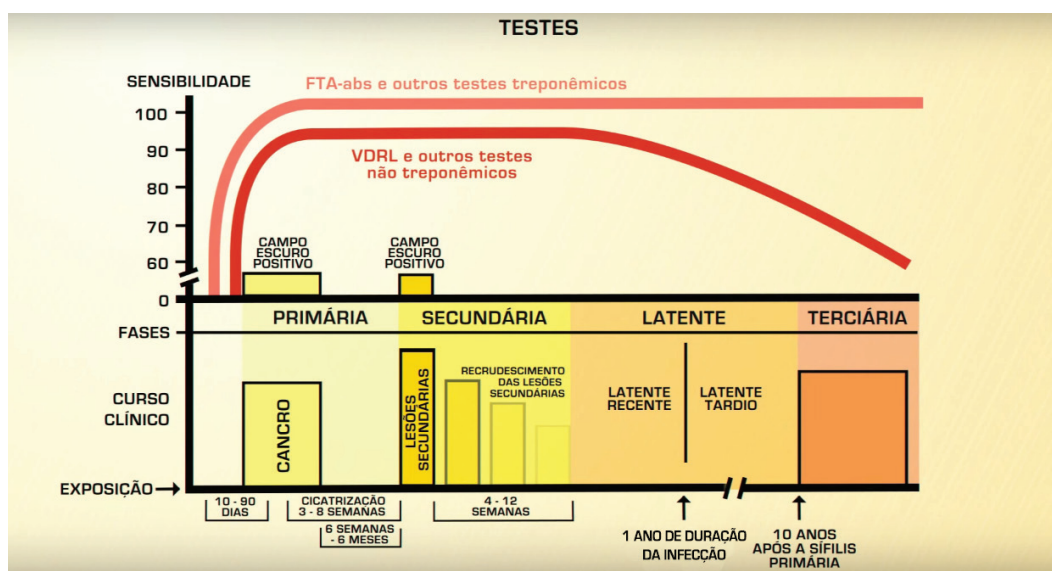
TESTES

SENSIBILIDADE

FTA-abs e outros testes treponêmicos

100
90
80
70
60
0

VDRL e outros testes não treponêmicos

CAMPO ESCURO POSITIVO

CAMPO ESCURO POSITIVO

FASES

PRIMÁRIA

SECUNDÁRIA

LATENTE

TERCIÁRIA

CURSO CLÍNICO

CANCRO

LESÕES SECUNDÁRIAS

RECRUDESCIMENTO DAS LESÕES SECUNDÁRIAS

LATENTE RECENTE

LATENTE TARDIO

EXPOSIÇÃO

10 - 90 DIAS

CICATRIZAÇÃO 3 - 8 SEMANAS

6 SEMANAS - 6 MESES

4 - 12 SEMANAS

1 ANO DE DURAÇÃO DA INFECÇÃO

10 ANOS APÓS A SÍFILIS PRIMÁRIA